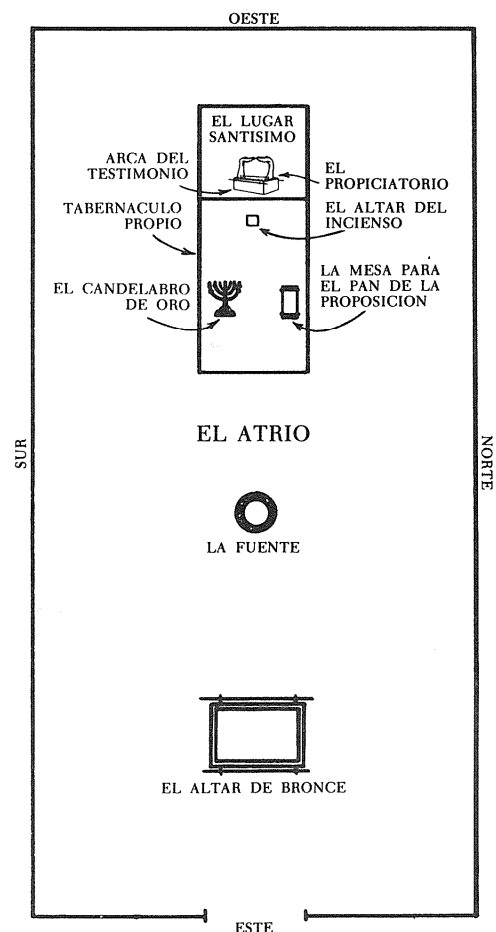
OESTE

EL LUGAR SANTISIMO

ARCA DEL TESTIMONIO

EL PROPICIATORIO

TABERNACULO PROPIO

EL ALTAR DEL INCIENSO

EL CANDELABRO DE ORO

LA MESA PARA EL PAN DE LA PROPOSICION

SUR

EL ATRIO

NORTE

LA FUENTE

EL ALTAR DE BRONCE

ESTE